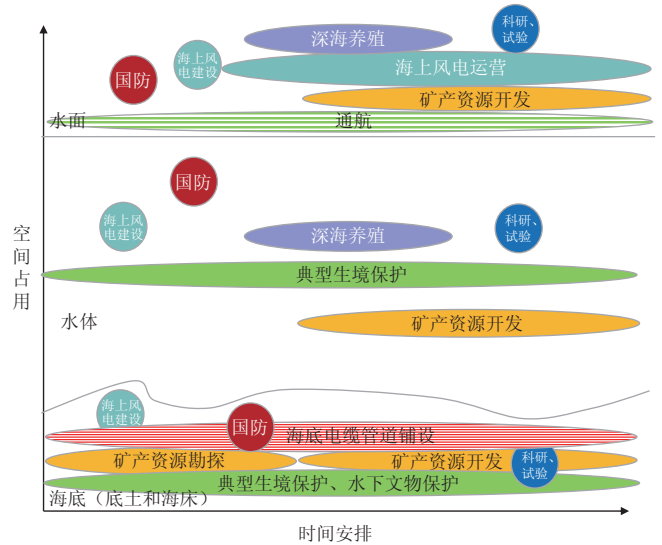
科研、试验
深海养殖
国防
海上风电建设
海上风电运营
矿产资源开发
水面
通航
空间占用
国防
海上风电建设
科研、试验
深海养殖
典型生境保护
水体
矿产资源开发
海上风电建设
国防
海底电缆管道铺设
矿产资源勘探
矿产资源开发
科研、试验
典型生境保护、水下文物保护
海底（底土和海床）
时间安排